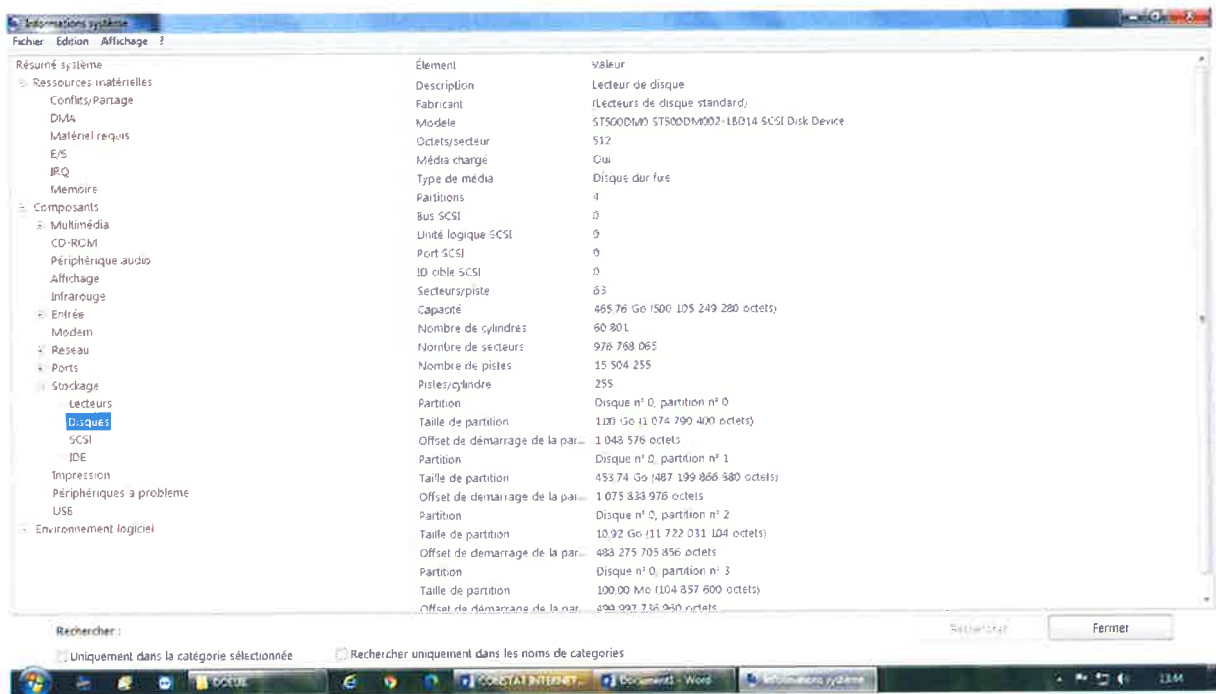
Informations système

Fichier Edition Affichage ?

Résumé système
Ressources matérielles
Conflits/Partage
DMA
Matériel requis
E/S
IRQ
Mémoire
Composants
Multimédia
CD-ROM
Périphérique audio
Affichage
Infrarouge
Entrée
Modem
Réseau
Ports
Stockage
Lecteurs
Disques
SCSI
IDE
Impression
Périphériques à problème
USB
Environnement logiciel

| Élément | Valeur |
|---|---|
| Description | Lecteur de disque |
| Fabricant | (Lecteurs de disque standard) |
| Modèle | ST500DM0 ST500DM002-1BD14 SCSI Disk Device |
| Octets/secteur | 512 |
| Média chargé | Oui |
| Type de média | Disque dur fixe |
| Partitions | 4 |
| Bus SCSI | 0 |
| Unité logique SCSI | 0 |
| Port SCSI | 0 |
| ID cible SCSI | 0 |
| Secteurs/piste | 63 |
| Capacité | 465,76 Go (500 105 249 280 octets) |
| Nombre de cylindres | 60 801 |
| Nombre de secteurs | 976 768 065 |
| Nombre de pistes | 15 504 255 |
| Pistes/cylindre | 255 |
| Partition | Disque n° 0, partition n° 0 |
| Taille de partition | 1,00 Go (1 074 790 400 octets) |
| Offset de démarrage de la par... | 1 048 576 octets |
| Partition | Disque n° 0, partition n° 1 |
| Taille de partition | 453,74 Go (487 199 866 880 octets) |
| Offset de démarrage de la par... | 1 075 838 976 octets |
| Partition | Disque n° 0, partition n° 2 |
| Taille de partition | 10,92 Go (11 722 031 104 octets) |
| Offset de démarrage de la par... | 488 275 705 856 octets |
| Partition | Disque n° 0, partition n° 3 |
| Taille de partition | 100,00 Mo (104 857 600 octets) |
| Offset de démarrage de la par... | 499 997 736 960 octets |

Rechercher :
Rechercher
Fermer
Uniquement dans la catégorie sélectionnée
Rechercher uniquement dans les noms de catégories

DOEUE
CONSTAT INTERNET...
Document1 - Word
Informations système
13:44